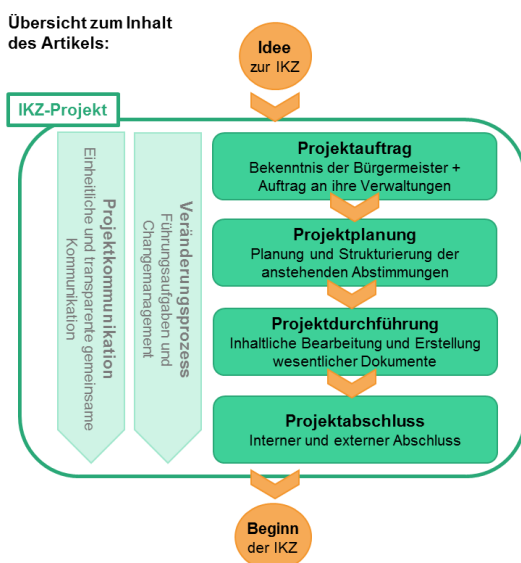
Übersicht zum Inhalt des Artikels:

Idee zur IKZ

IKZ-Projekt

Projektkommunikation
Einheitliche und transparente gemeinsame Kommunikation

Veränderungsprozess
Führungsaufgaben und Changemanagement

Projektauftrag
Bekenntnis der Bürgermeister + Auftrag an ihre Verwaltungen

Projektplanung
Planung und Strukturierung der anstehenden Abstimmungen

Projektdurchführung
Inhaltliche Bearbeitung und Erstellung wesentlicher Dokumente

Projektabschluss
Interner und externer Abschluss

Beginn der IKZ